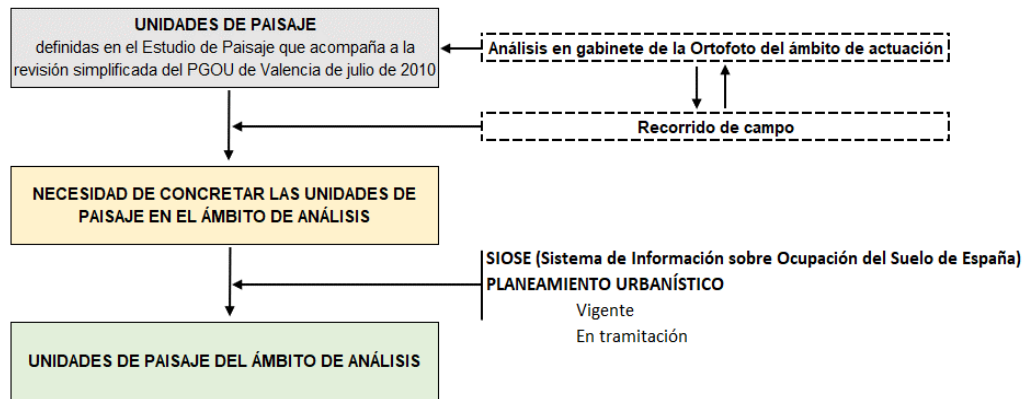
UNIDADES DE PAISAJE
definidas en el Estudio de Paisaje que acompaña a la revisión simplificada del PGOU de Valencia de julio de 2010

Análisis en gabinete de la Ortofoto del ámbito de actuación

Recorrido de campo

NECESIDAD DE CONCRETAR LAS UNIDADES DE PAISAJE EN EL ÁMBITO DE ANÁLISIS

SIOSE (Sistema de Información sobre Ocupación del Suelo de España)
PLANEAMIENTO URBANÍSTICO
Vigente
En tramitación

UNIDADES DE PAISAJE DEL ÁMBITO DE ANÁLISIS